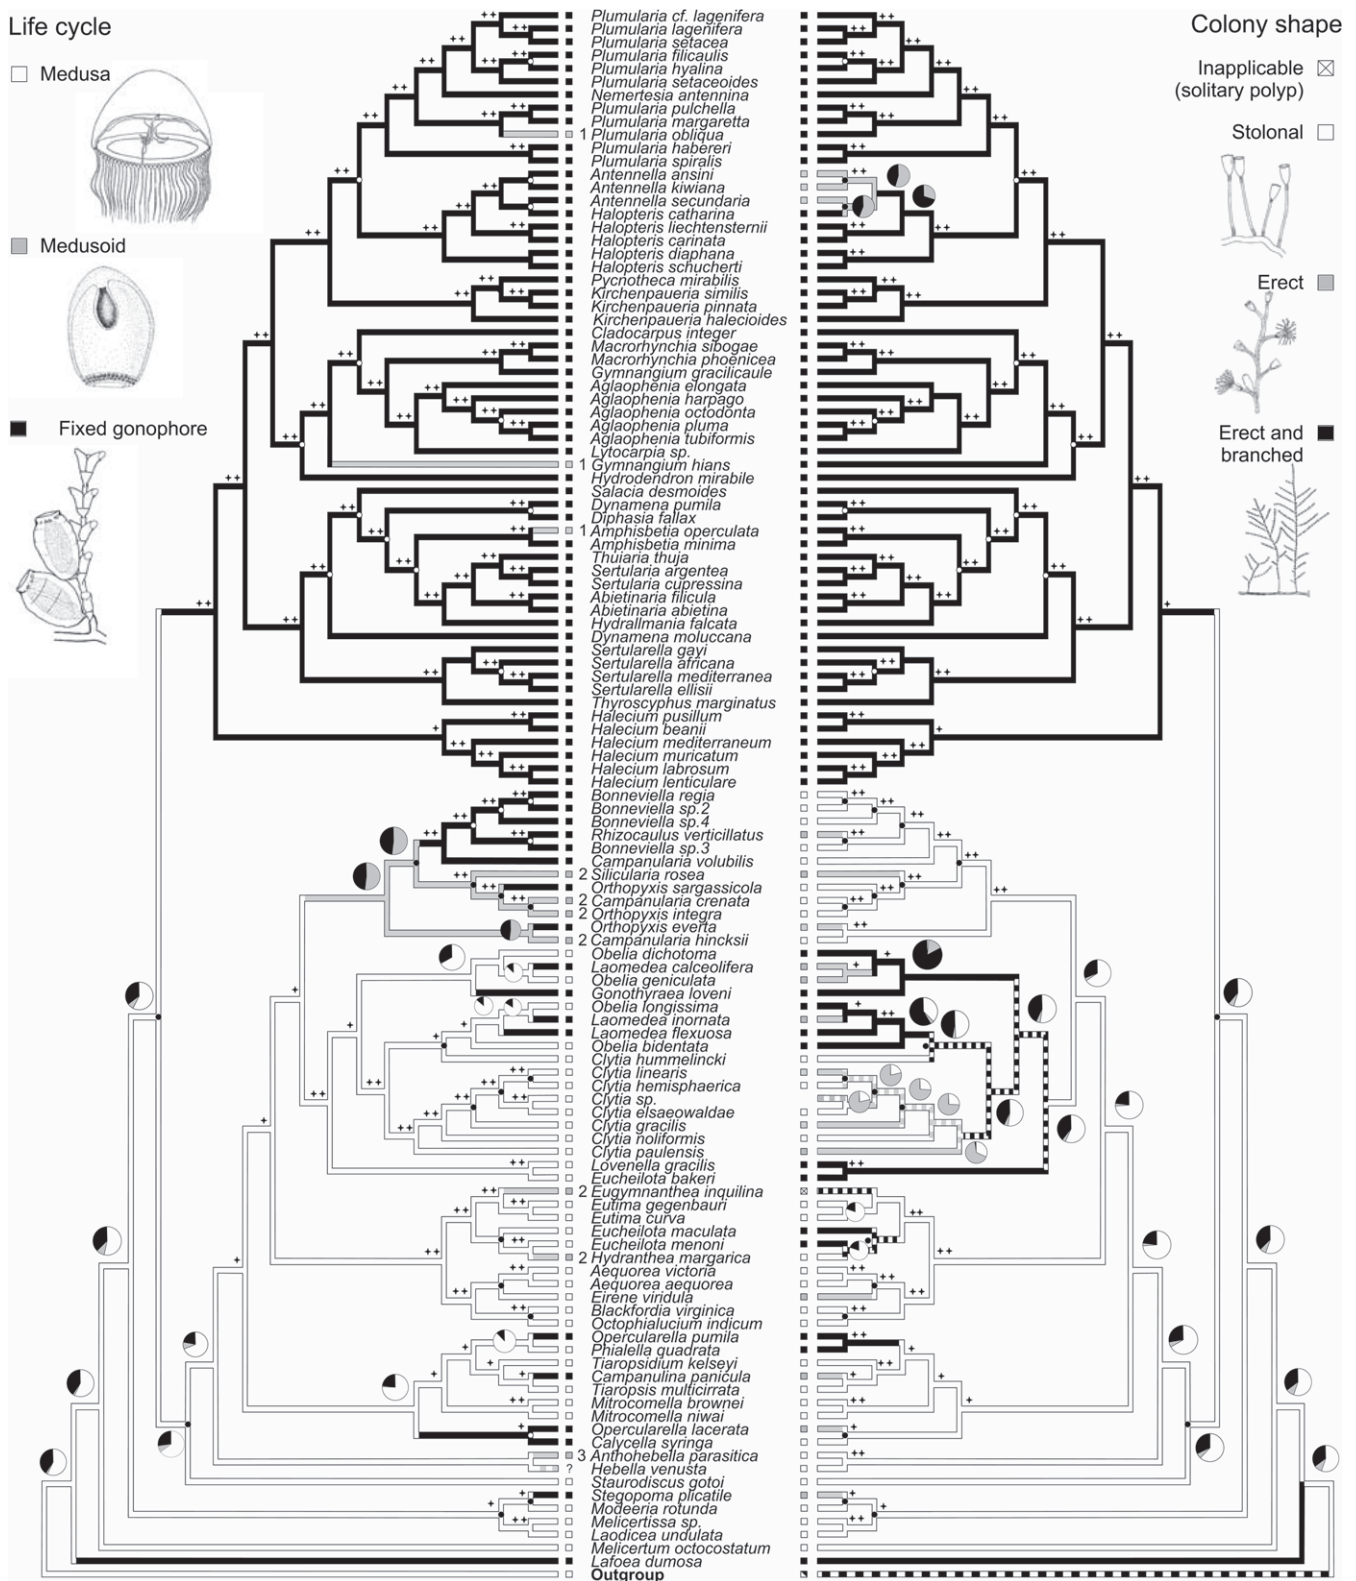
Life cycle

Medusa

Medusoid

Fixed gonophore

Colony shape

Inapplicable (solitary polyp)

Stolonal

Erect

Erect and branched

Plumularia cf. lagenifera
Plumularia lagenifera
Plumularia setacea
Plumularia filicaulis
Plumularia hyalina
Plumularia setaceoides
Nemertesia antennina
Plumularia pulchella
Plumularia margaretta
1 Plumularia obliqua
Plumularia habereri
Plumularia spiralis
Antennella ansini
Antennella kiwiana
Antennella secundaria
Halopteris catharina
Halopteris liechtensternii
Halopteris carinata
Halopteris diaphana
Halopteris schucherti
Pycnotheca mirabilis
Kirchenpaueria similis
Kirchenpaueria pinnata
Kirchenpaueria halecioides
Cladocarpus integer
Macrorhynchia sibogae
Macrorhynchia phoenicea
Gymnangium gracilicaule
Aglaophenia elongata
Aglaophenia harpago
Aglaophenia octodonta
Aglaophenia pluma
Aglaophenia tubiformis
Lytocarpia sp.
1 Gymnangium hians
Hydrodendron mirabile
Salacia desmoides
Dynamena pumila
Diphasia fallax
1 Amphisbetia operculata
Amphisbetia minima
Thuiaria thuja
Sertularia argentea
Sertularia cupressina
Abietinaria filicula
Abietinaria abietina
Hydrallmania falcata
Dynamena moluccana
Sertularella gayi
Sertularella africana
Sertularella mediterranea
Sertularella ellisii
Thyroscyphus marginatus
Halecium pusillum
Halecium beanii
Halecium mediterraneum
Halecium muricatum
Halecium labrosum
Halecium lenticulare
Bonneviella regia
Bonneviella sp.2
Bonneviella sp.4
Rhizocaulus verticillatus
Bonneviella sp.3
Campanularia volubilis
2 Silicularia rosea
Orthopyxis sargassicola
2 Campanularia crenata
2 Orthopyxis integra
Orthopyxis everta
2 Campanularia hincksii
Obelia dichotoma
Laomedea calceolifera
Obelia geniculata
Gonothyraea loveni
Obelia longissima
Laomedea inornata
Laomedea flexuosa
Obelia bidentata
Clytia hummelincki
Clytia linearis
Clytia hemisphaerica
Clytia sp.
Clytia elsaeowaldae
Clytia gracilis
Clytia noliformis
Clytia paulensis
Lovenella gracilis
Eucheilota bakeri
2 Eugymnanthea inquilina
Eutima gegenbauri
Eutima curva
Eucheilota maculata
Eucheilota menoni
2 Hydranthea margarica
Aequorea victoria
Aequorea aequorea
Eirene viridula
Blackfordia virginica
Octophialucium indicum
Opercularella pumila
Phialella quadrata
Tiaropsidium kelseyi
Campanulina panicula
Tiaropsis multicirrata
Mitrocomella brownei
Mitrocomella niwai
Opercularella lacerata
Calycella syringa
3 Anthohebella parasitica
? Hebella venusta
Staurodiscus gotoi
Stegopoma plicatile
Modeeria rotunda
Melicertissa sp.
Laodicea undulata
Melicertum octocostatum
Lafoea dumosa
Outgroup